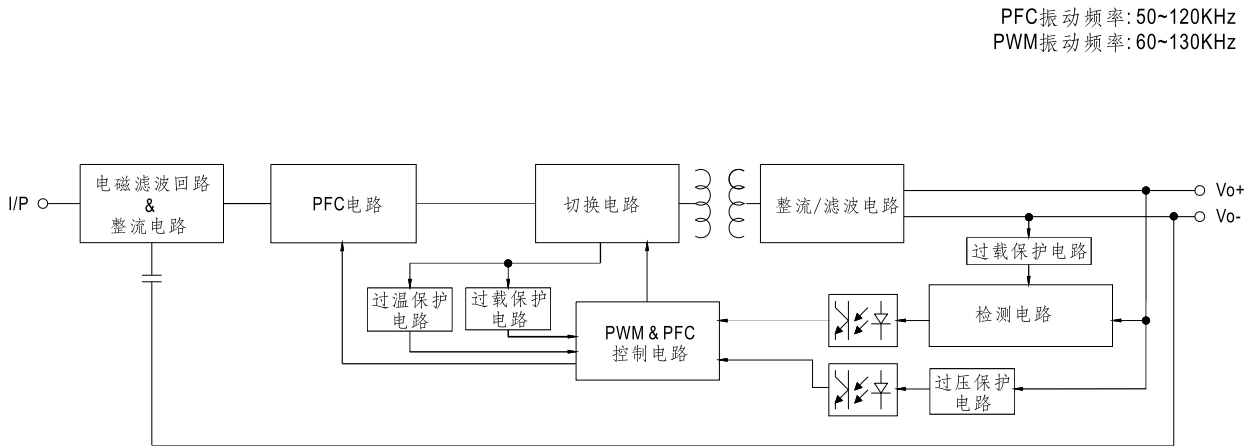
PFC振动频率: 50~120KHz
PWM振动频率: 60~130KHz

I/P

电磁滤波回路
&
整流电路

PFC电路

切换电路

整流/滤波电路

Vo+

Vo-

过载保护电路

过温保护电路

过载保护电路

PWM & PFC
控制电路

检测电路

过压保护电路